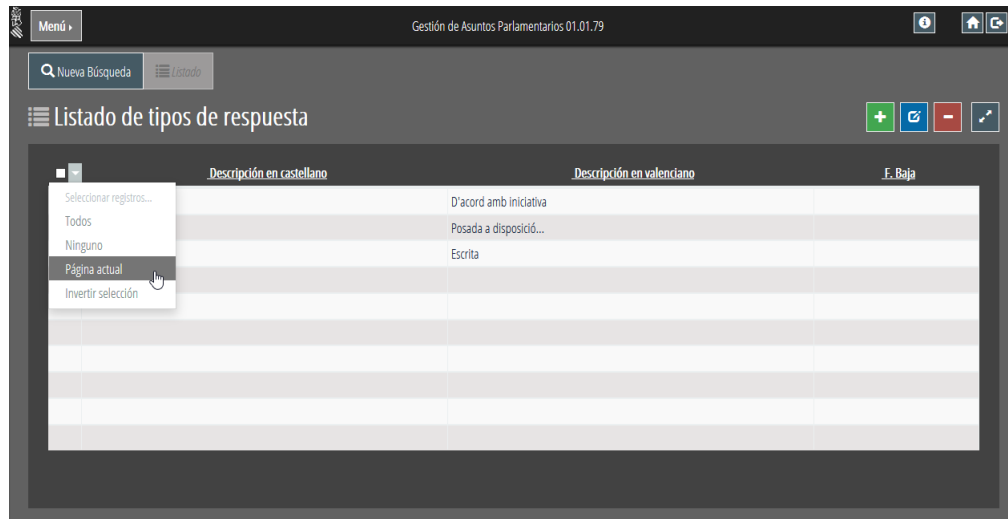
Menú ▸

Gestión de Asuntos Parlamentarios 01.01.79

Nueva Búsqueda

Listado

Listado de tipos de respuesta

| | Descripción en castellano | Descripción en valenciano | F. Baja |
|---|---|---|---|
| | | D'acord amb iniciativa | |
| | | Posada a disposició... | |
| | | Escrita | |

Seleccionar registros...
Todos
Ninguno
Página actual
Invertir selección